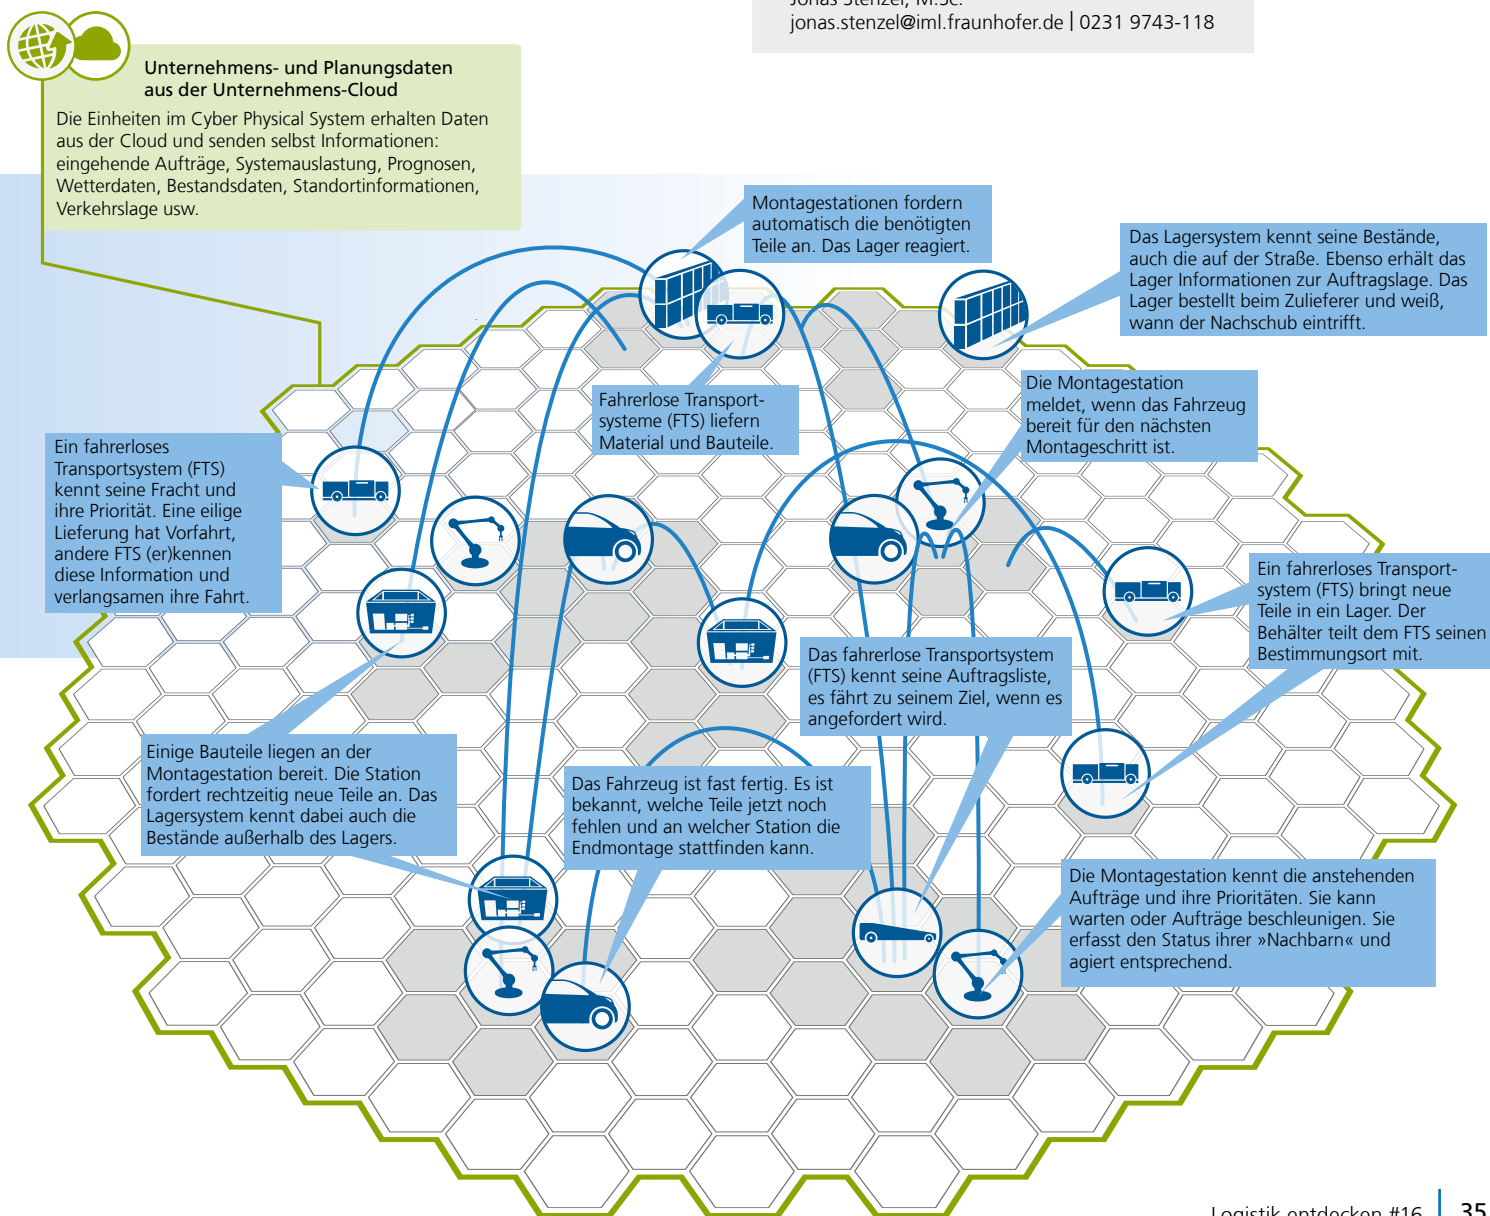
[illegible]
jonas.stenzel@iml.fraunhofer.de | 0231 9743-118

Unternehmens- und Planungsdaten aus der Unternehmens-Cloud
Die Einheiten im Cyber Physical System erhalten Daten aus der Cloud und senden selbst Informationen: eingehende Aufträge, Systemauslastung, Prognosen, Wetterdaten, Bestandsdaten, Standortinformationen, Verkehrslage usw.

Montagestationen fordern automatisch die benötigten Teile an. Das Lager reagiert.

Das Lagersystem kennt seine Bestände, auch die auf der Straße. Ebenso erhält das Lager Informationen zur Auftragslage. Das Lager bestellt beim Zulieferer und weiß, wann der Nachschub eintrifft.

Fahrerlose Transportsysteme (FTS) liefern Material und Bauteile.

Die Montagestation meldet, wenn das Fahrzeug bereit für den nächsten Montageschritt ist.

Ein fahrerloses Transportsystem (FTS) kennt seine Fracht und ihre Priorität. Eine eilige Lieferung hat Vorfahrt, andere FTS (er)kennen diese Information und verlangsamen ihre Fahrt.

Ein fahrerloses Transportsystem (FTS) bringt neue Teile in ein Lager. Der Behälter teilt dem FTS seinen Bestimmungsort mit.

Das fahrerlose Transportsystem (FTS) kennt seine Auftragsliste, es fährt zu seinem Ziel, wenn es angefordert wird.

Einige Bauteile liegen an der Montagestation bereit. Die Station fordert rechtzeitig neue Teile an. Das Lagersystem kennt dabei auch die Bestände außerhalb des Lagers.

Das Fahrzeug ist fast fertig. Es ist bekannt, welche Teile jetzt noch fehlen und an welcher Station die Endmontage stattfinden kann.

Die Montagestation kennt die anstehenden Aufträge und ihre Prioritäten. Sie kann warten oder Aufträge beschleunigen. Sie erfasst den Status ihrer »Nachbarn« und agiert entsprechend.

Logistik entdecken #16 | 35